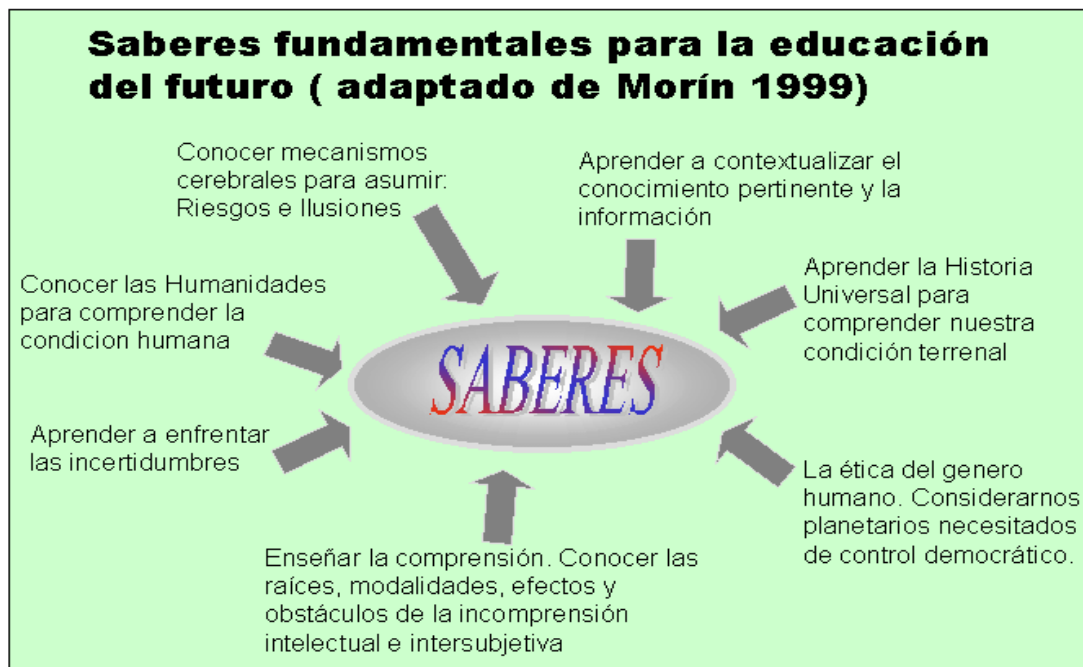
Saberes fundamentales para la educación del futuro ( adaptado de Morín 1999)

Conocer mecanismos cerebrales para asumir: Riesgos e Ilusiones

Aprender a contextualizar el conocimiento pertinente y la información

Conocer las Humanidades para comprender la condicion humana

Aprender la Historia Universal para comprender nuestra condición terrenal

SABERES

Aprender a enfrentar las incertidumbres

La ética del genero humano. Considerarnos planetarios necesitados de control democrático.

Enseñar la comprensión. Conocer las raíces, modalidades, efectos y obstáculos de la incomprensión intelectual e intersubjetiva